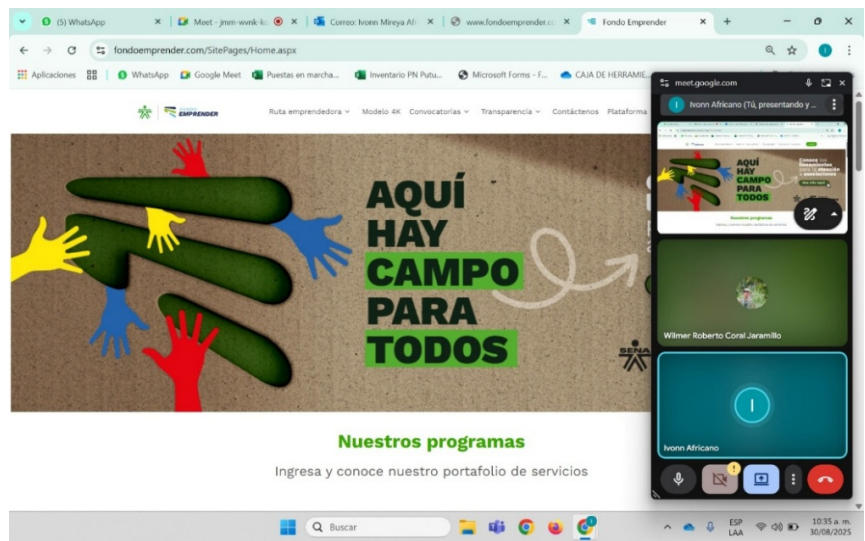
(5) WhatsApp
Meet - jmm-wvnk-ks
Correo: Ivonn Mireya Afr
www.fondoemprender.co
Fondo Emprender
fondoemprender.com/SitePages/Home.aspx
Aplicaciones
WhatsApp
Google Meet
Puestas en marcha...
Inventario PN Putu...
Microsoft Forms - F...
CAJA DE HERRAMIE...

EMPRENDER
Ruta emprendedora
Modelo 4K
Convocatorias
Transparencia
Contáctenos
Plataforma

AQUÍ HAY CAMPO PARA TODOS

SENA

Nuestros programas

Ingresa y conoce nuestro portafolio de servicios

meet.google.com
Ivonn Africano (Tú, presentando y ...
Wilmer Roberto Coral Jaramillo
I
Ivonn Africano

Buscar
ESP
LAA
10:35 a. m.
30/08/2025